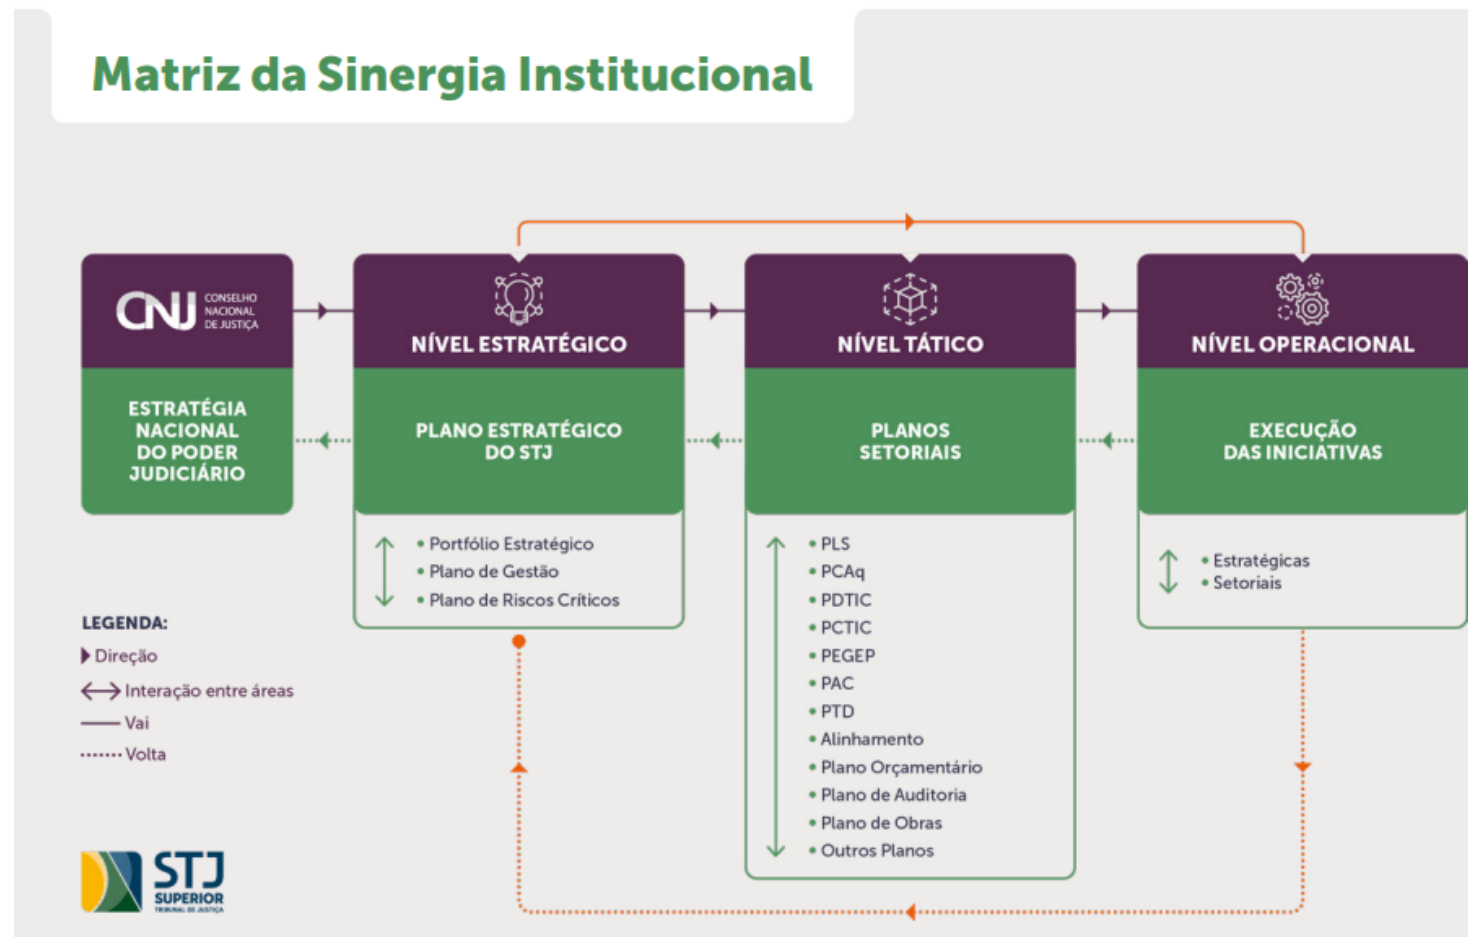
Matriz da Sinergia Institucional

CNJ CONSELHO NACIONAL DE JUSTIÇA

ESTRATÉGIA NACIONAL DO PODER JUDICIÁRIO

NÍVEL ESTRATÉGICO

PLANO ESTRATÉGICO DO STJ

• Portfólio Estratégico
• Plano de Gestão
• Plano de Riscos Críticos

NÍVEL TÁTICO

PLANOS SETORIAIS

• PLS
• PCAq
• PDTIC
• PCTIC
• PEGEP
• PAC
• PTD
• Alinhamento
• Plano Orçamentário
• Plano de Auditoria
• Plano de Obras
• Outros Planos

NÍVEL OPERACIONAL

EXECUÇÃO DAS INICIATIVAS

• Estratégicas
• Setoriais

LEGENDA:
Direção
Interação entre áreas
Vai
Volta

STJ SUPERIOR TRIBUNAL DE JUSTIÇA